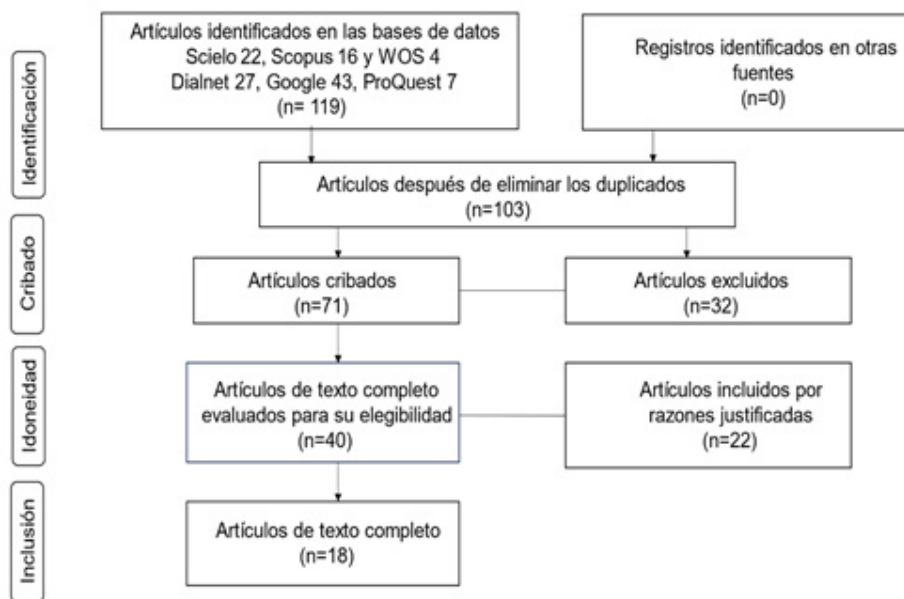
Identificación

Artículos identificados en las bases de datos Scielo 22, Scopus 16 y WOS 4 Dialnet 27, Google 43, ProQuest 7 (n= 119)

Registros identificados en otras fuentes (n=0)

Artículos después de eliminar los duplicados (n=103)

Cribado

Artículos cribados (n=71)

Artículos excluidos (n=32)

Idoneidad

Artículos de texto completo evaluados para su elegibilidad (n=40)

Artículos incluidos por razones justificadas (n=22)

Inclusión

Artículos de texto completo (n=18)